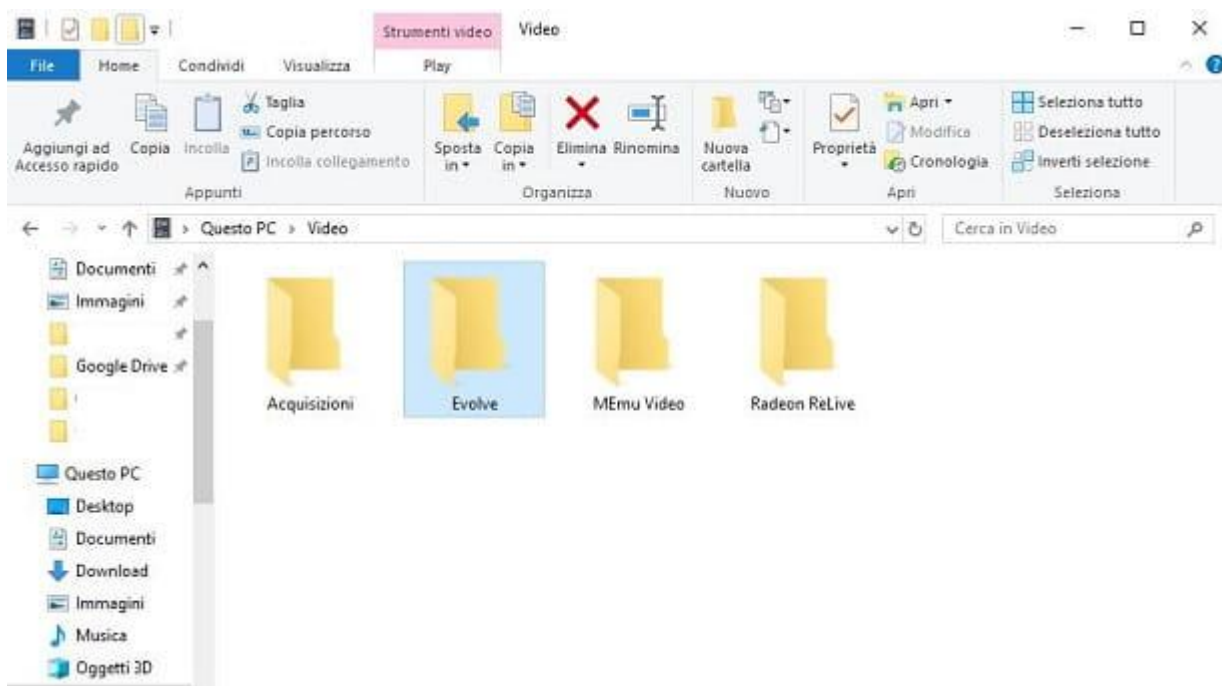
Strumenti video Video

File Home Condividi Visualizza Play

Aggiungi ad Accesso rapido Copia Incolla Taglia Copia percorso Incolla collegamento
Appunti

Sposta in Copia in Elimina Rinomina
Organizza

Nuova cartella
Nuovo

Proprietà Apri Modifica Cronologia
Apri

Seleziona tutto Deseleziona tutto Inverti selezione
Seleziona

Questo PC › Video

Cerca in Video

Documenti
Immagini
Google Drive

Questo PC
Desktop
Documenti
Download
Immagini
Musica
Oggetti 3D

Acquisizioni
Evolve
MEmu Video
Radeon ReLive